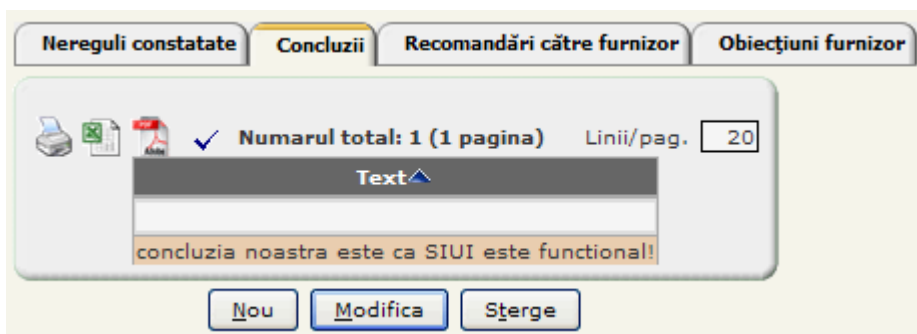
Nereguli constatate | Concluzii | Recomandări către furnizor | Obiecţiuni furnizor

Numarul total: 1 (1 pagina) Linii/pag. 20

| Text |
|---|
| |
| concluzia noastra este ca SIUI este functional! |

Nou Modifica Sterge